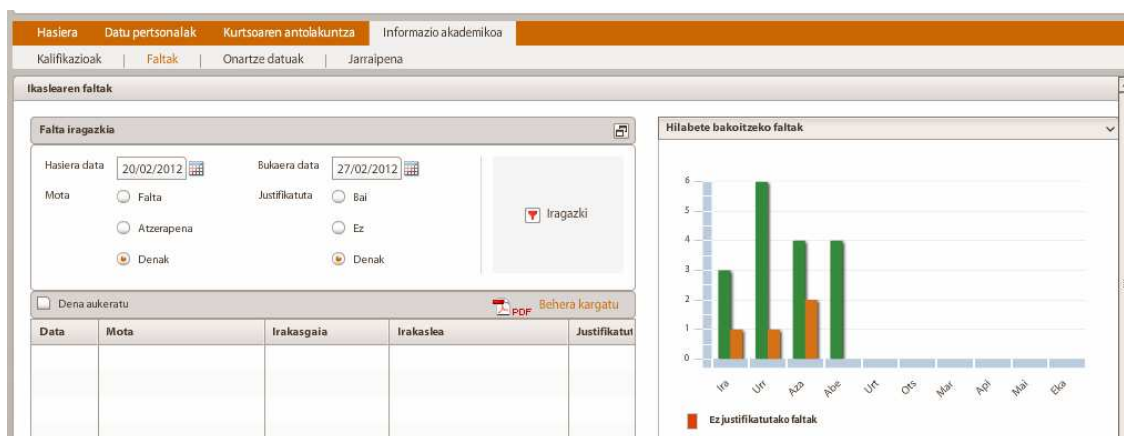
Hasiera | Datu pertsonalak | Kurtsoaren antolakuntza | Informazio akademikoa

Kalifikazioak | Faltak | Onartze datuak | Jarraipena

Ikaslearen faltak

Falta iragazkia

Hasiera data 20/02/2012
Bukaera data 27/02/2012
Mota
Falta
Atzerapena
Denak
Justifikatuta
Bai
Ez
Denak

Iragazki

Dena aukeratu

PDF Behera kargatu

| Data | Mota | Irakasgaia | Irakaslea | Justifikatut |
|---|---|---|---|---|
| | | | | |

Hilabete bakoitzeko faltak

6
5
4
3
2
1
0

Ira Urr Aza Abe Urt Ots Mar Api Mai Eka

Ez justifikatutako faltak